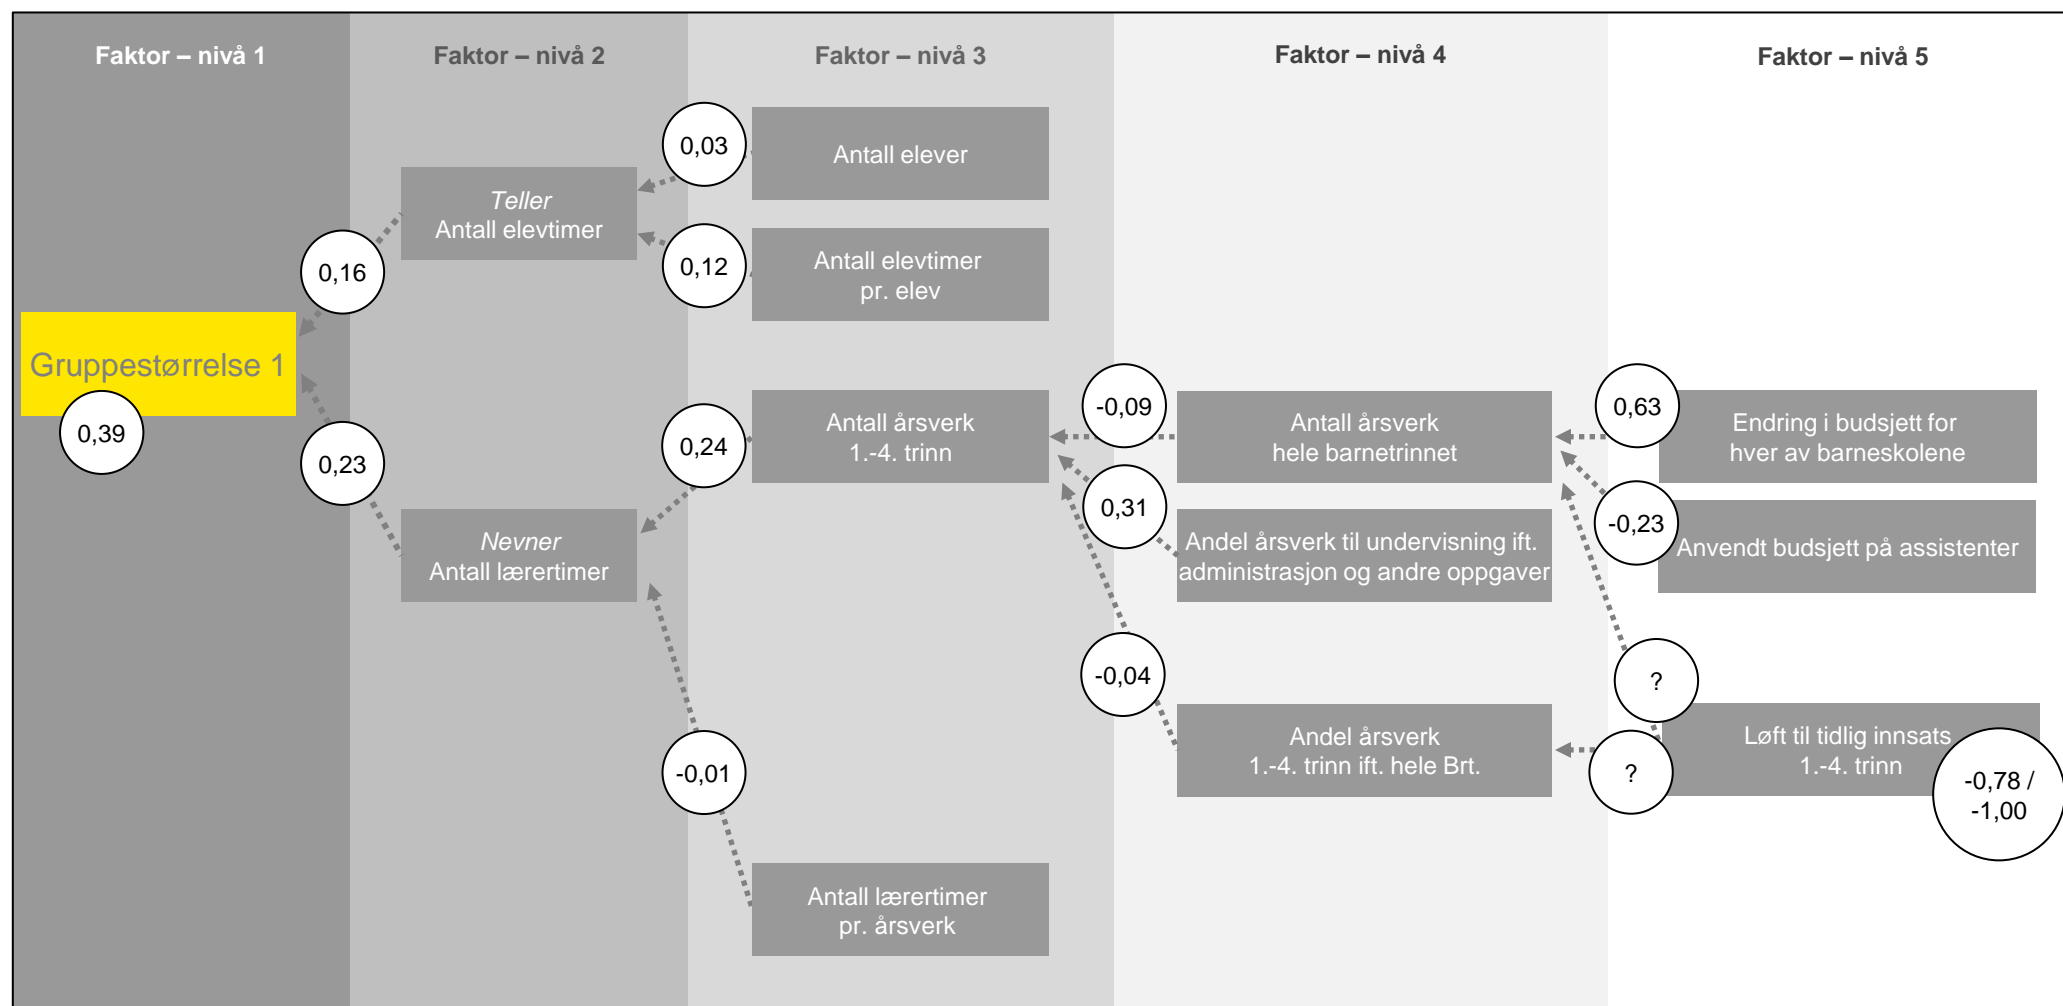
Faktor – nivå 1

Faktor – nivå 2

Faktor – nivå 3

Faktor – nivå 4

Faktor – nivå 5

Gruppestørrelse 1

0,39

0,16

0,23

Teller
Antall elevtimer

Nevner
Antall lærertimer

0,03

0,12

0,24

-0,01

Antall elever

Antall elevtimer pr. elev

Antall årsverk 1.-4. trinn

Antall lærertimer pr. årsverk

-0,09

0,31

-0,04

Antall årsverk hele barnetrinnet

Andel årsverk til undervisning ift. administrasjon og andre oppgaver

Andel årsverk 1.-4. trinn ift. hele Brt.

0,63

-0,23

?

?

Endring i budsjett for hver av barneskolene

Anvendt budsjett på assistenter

Løft til tidlig innsats 1.-4. trinn

-0,78 / -1,00